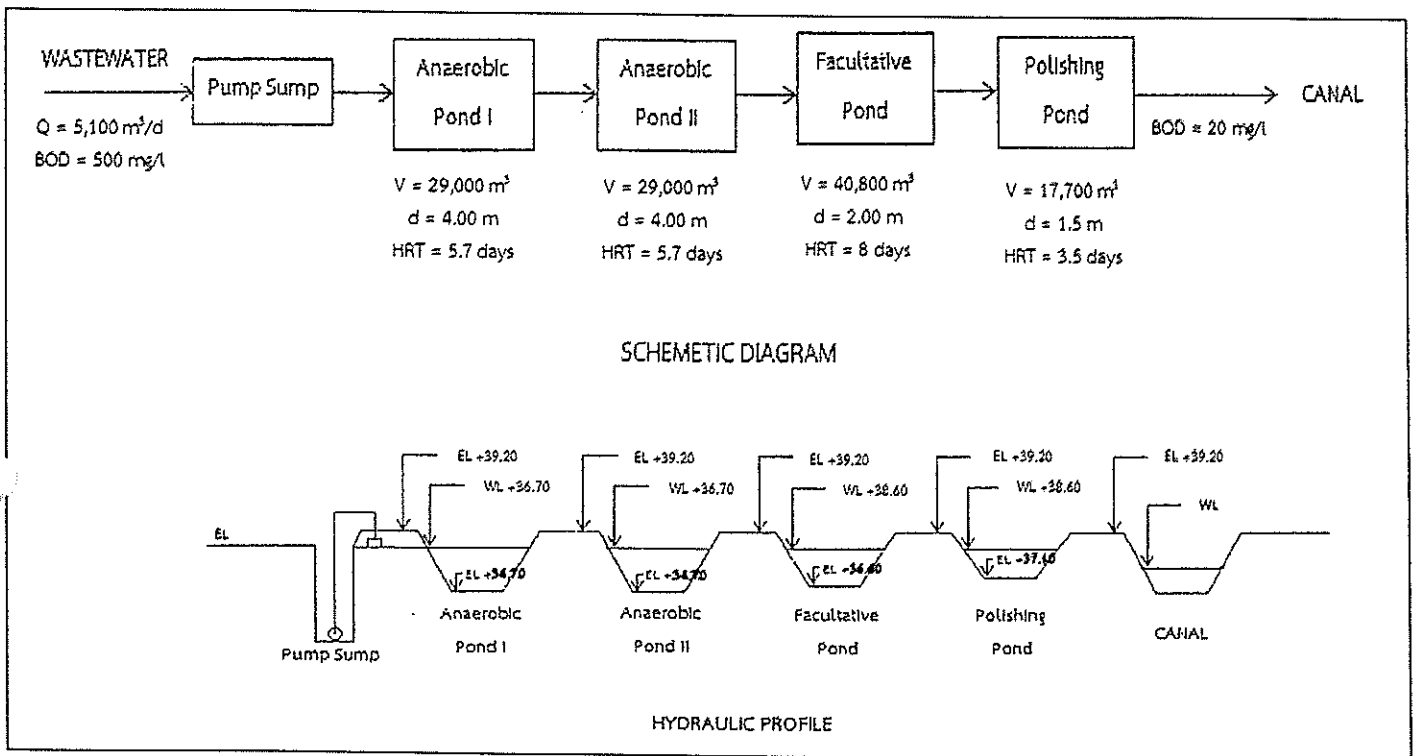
WASTEWATER

$Q = 5,100\ m^3/d$

$BOD = 500\ mg/l$

Pump Sump

Anaerobic Pond I

$V = 29,000\ m^3$

$d = 4.00\ m$

HRT = 5.7 days

Anaerobic Pond II

$V = 29,000\ m^3$

$d = 4.00\ m$

HRT = 5.7 days

Facultative Pond

$V = 40,800\ m^3$

$d = 2.00\ m$

HRT = 8 days

Polishing Pond

$V = 17,700\ m^3$

$d = 1.5\ m$

HRT = 3.5 days

$BOD = 20\ mg/l$

CANAL

SCHEMETIC DIAGRAM

EL +39.20

WL +36.70

EL +34.70

EL +39.20

WL +36.70

EL +34.70

EL +39.20

WL +38.60

EL +36.60

EL +39.20

WL +38.60

EL +37.10

EL +39.20

WL

EL

Pump Sump

Anaerobic Pond I

Anaerobic Pond II

Facultative Pond

Polishing Pond

CANAL

HYDRAULIC PROFILE